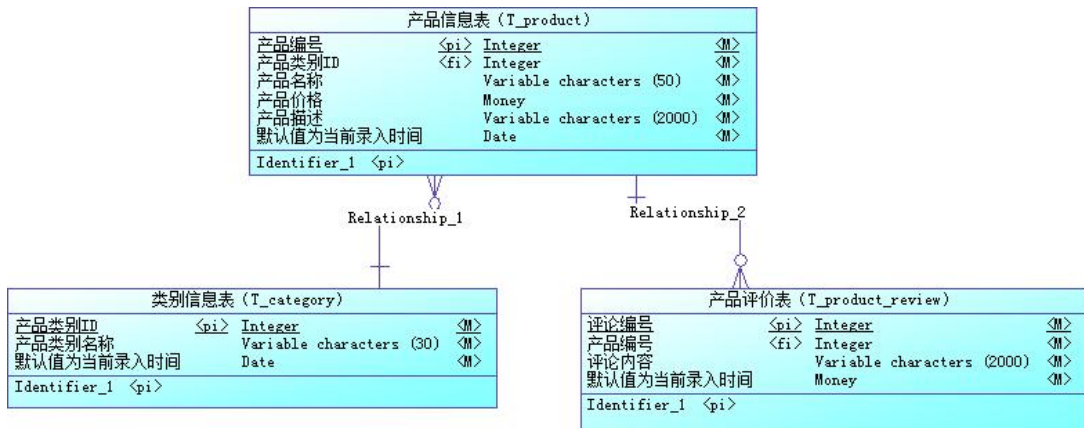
产品信息表 (T_product)

| | | | |
|---|---|---|---|
| 产品编号 | <pi> | Integer | <M> |
| 产品类别ID | <fi> | Integer | <M> |
| 产品名称 | | Variable characters (50) | <M> |
| 产品价格 | | Money | <M> |
| 产品描述 | | Variable characters (2000) | <M> |
| 默认值为当前录入时间 | | Date | <M> |

Identifier_1 <pi>

Relationship_1

Relationship_2

类别信息表 (T_category)

| | | | |
|---|---|---|---|
| 产品类别ID | <pi> | Integer | <M> |
| 产品类别名称 | | Variable characters (30) | <M> |
| 默认值为当前录入时间 | | Date | <M> |

Identifier_1 <pi>

产品评价表 (T_product_review)

| | | | |
|---|---|---|---|
| 评论编号 | <pi> | Integer | <M> |
| 产品编号 | <fi> | Integer | <M> |
| 评论内容 | | Variable characters (2000) | <M> |
| 默认值为当前录入时间 | | Money | <M> |

Identifier_1 <pi>